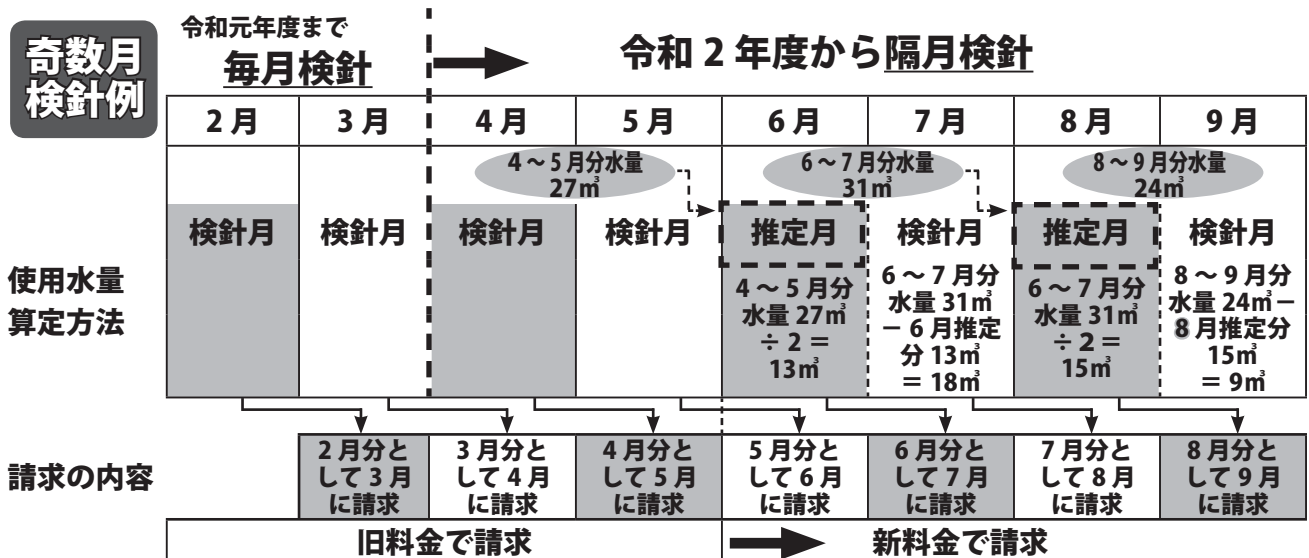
奇数月検針例

令和元年度まで
毎月検針

令和 2 年度から隔月検針

| 2 月 | 3 月 | 4 月 | 5 月 | 6 月 | 7 月 | 8 月 | 9 月 |
|---|---|---|---|---|---|---|---|
| | | 4～5 月分水量 27㎥ | | 6～7 月分水量 31㎥ | | 8～9 月分水量 24㎥ | |
| 検針月 | 検針月 | 検針月 | 検針月 | 推定月 | 検針月 | 推定月 | 検針月 |
| | | | | 4～5 月分水量 27㎥ ÷ 2 = 13㎥ | 6～7 月分水量 31㎥ − 6 月推定分 13㎥ = 18㎥ | 6～7 月分水量 31㎥ ÷ 2 = 15㎥ | 8～9 月分水量 24㎥ − 8 月推定分 15㎥ = 9㎥ |

使用水量算定方法

請求の内容

| 2 月分として 3 月に請求 | 3 月分として 4 月に請求 | 4 月分として 5 月に請求 | 5 月分として 6 月に請求 | 6 月分として 7 月に請求 | 7 月分として 8 月に請求 | 8 月分として 9 月に請求 |
|---|---|---|---|---|---|---|

旧料金で請求

新料金で請求